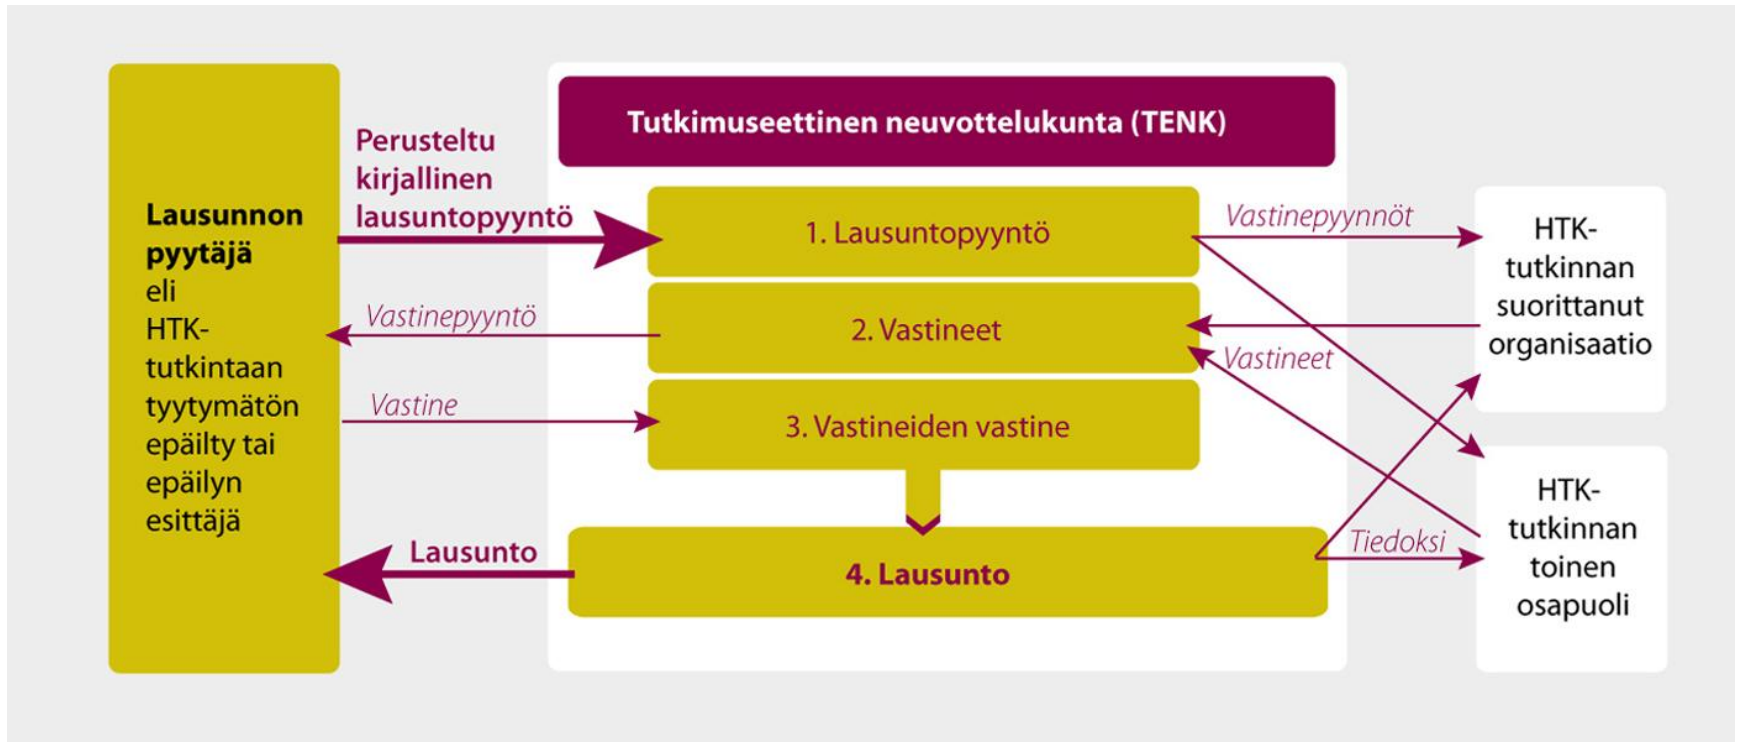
Lausunnon pyytäjä eli HTK-tutkintaan tyytymätön epäilty tai epäilyn esittäjä

Perusteltu kirjallinen lausuntopyyntö

Vastinepyyntö

Vastine

Lausunto

Tutkimuseettinen neuvottelukunta (TENK)

1. Lausuntopyyntö

2. Vastineet

3. Vastineiden vastine

4. Lausunto

Vastinepyynnöt

Vastineet

Tiedoksi

HTK-tutkinnan suorittanut organisaatio

HTK-tutkinnan toinen osapuoli